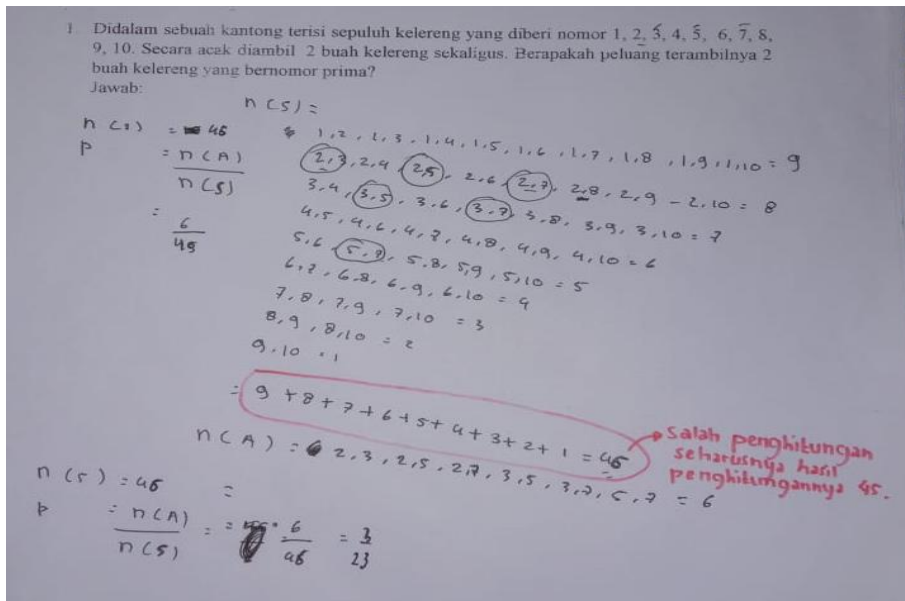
1 Didalam sebuah kantong terisi sepuluh kelereng yang diberi nomor 1, 2, 3, 4, 5, 6, 7, 8, 9, 10. Secara acak diambil 2 buah kelereng sekaligus. Berapakah peluang terambilnya 2 buah kelereng yang bernomor prima?
Jawab:

n (S) =
n (S) = 46
P = $\frac{n(A)}{n(S)}$
= $\frac{6}{46}$

1,2 , 1,3 , 1,4 , 1,5 , 1,6 , 1,7 , 1,8 , 1,9 , 1,10 = 9
2,3 , 2,4 , 2,5 , 2,6 , 2,7 , 2,8 , 2,9 - 2,10 = 8
3,4 , 3,5 , 3,6 , 3,7 , 3,8 , 3,9 , 3,10 = 7
4,5 , 4,6 , 4,7 , 4,8 , 4,9 , 4,10 = 6
5,6 , 5,7 , 5,8 , 5,9 , 5,10 = 5
6,7 , 6,8 , 6,9 , 6,10 = 4
7,8 , 7,9 , 7,10 = 3
8,9 , 8,10 = 2
9,10 = 1

= 9 + 8 + 7 + 6 + 5 + 4 + 3 + 2 + 1 = 46

Salah penghitungan seharusnya hasil penghitungannya 45.

n (A) = 2,3 , 2,5 , 2,7 , 3,5 , 3,7 , 5,7 = 6
n (S) = 46
P = $\frac{n(A)}{n(S)}$ = $\frac{6}{46}$ = $\frac{3}{23}$